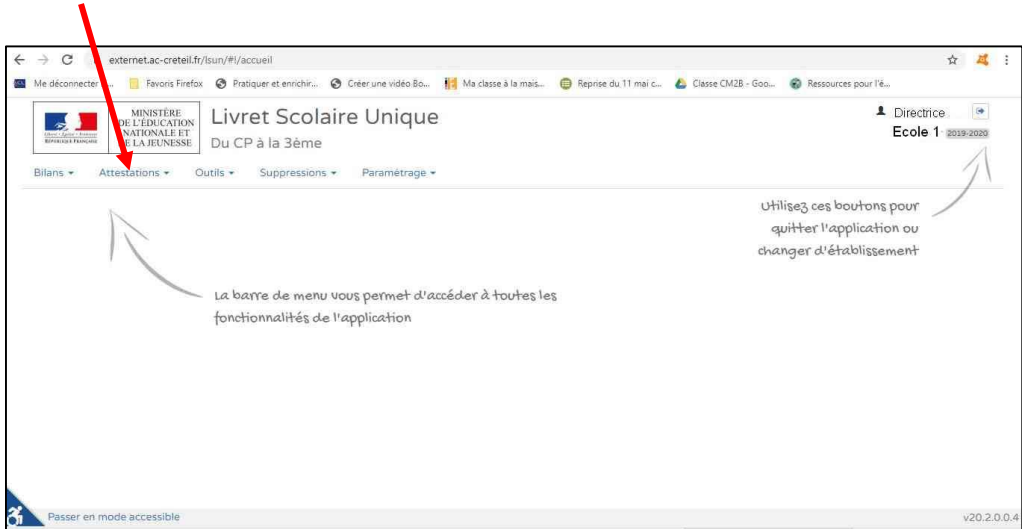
externet.ac-creteil.fr/lsun/#!/accueil

Me déconnecter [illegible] Favoris Firefox Pratiquer et enrichir... Créer une vidéo Bo... Ma classe à la mais... Reprise du 11 mai c... Classe CM2B - Goo... Ressources pour l'é...

MINISTÈRE DE L'ÉDUCATION NATIONALE ET DE LA JEUNESSE

Liberté • Égalité • Fraternité
RÉPUBLIQUE FRANÇAISE

Livret Scolaire Unique
Du CP à la 3ème

Directrice
Ecole 1 2019-2020

Bilans ▾ Attestations ▾ Outils ▾ Suppressions ▾ Paramétrage ▾

Utilisez ces boutons pour quitter l'application ou changer d'établissement

La barre de menu vous permet d'accéder à toutes les fonctionnalités de l'application

Passer en mode accessible

v20.2.0.0.4